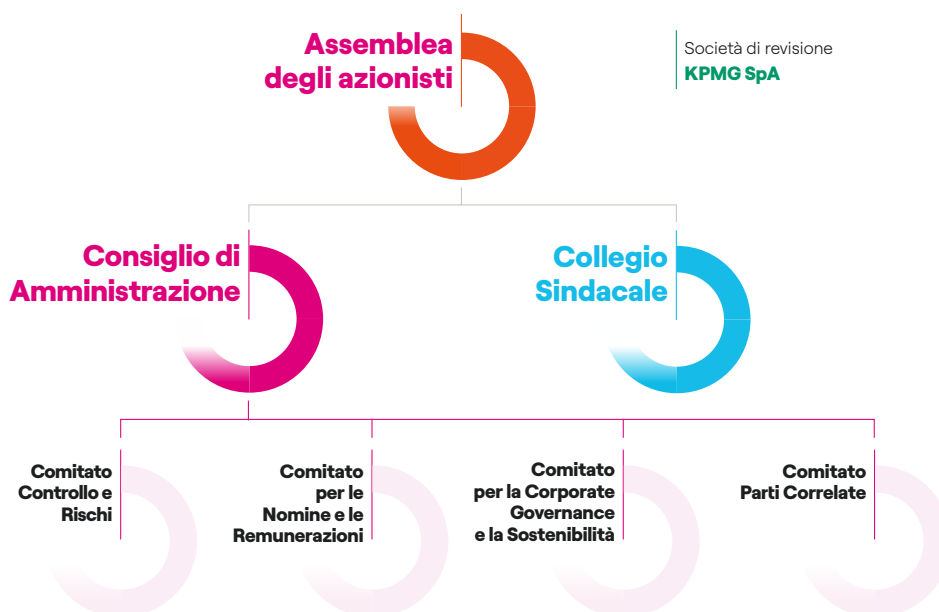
Assemblea degli azionisti

Società di revisione
KPMG SpA

Consiglio di Amministrazione

Collegio Sindacale

Comitato Controllo e Rischi

Comitato per le Nomine e le Remunerazioni

Comitato per la Corporate Governance e la Sostenibilità

Comitato Parti Correlate